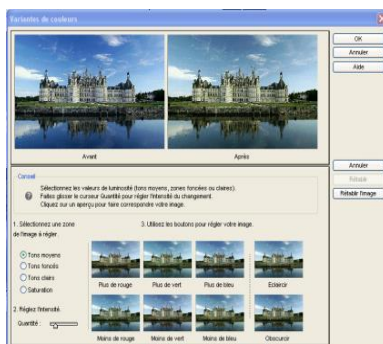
Variantes de couleurs

OK
Annuler
Aide

Avant
Après

Annuler
Rétablir
Rétablir l'image

Conseil
Sélectionnez les valeurs de luminosité (tons moyens, zones foncées ou claires).
Faites glisser le curseur Quantité pour régler l'intensité du changement.
Cliquez sur un aperçu pour faire correspondre votre image.

1. Sélectionnez une zone de l'image à régler :
Tons moyens
Tons foncés
Tons clairs
Saturation

2. Réglez l'intensité.
Quantité :

3. Utilisez les boutons pour régler votre image.

Plus de rouge
Plus de vert
Plus de bleu
Eclaircir
Moins de rouge
Moins de vert
Moins de bleu
Obscurcir